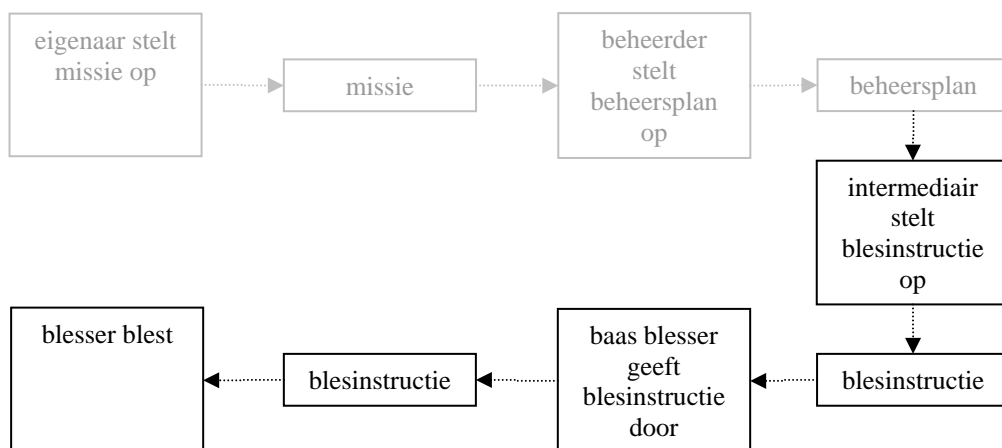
eigenaar stelt missie op

missie

beheerder stelt beheersplan op

beheersplan

intermediair stelt blesinstructie op

blesinstructie

baas blesser geeft blesinstructie door

blesinstructie

blesser blest